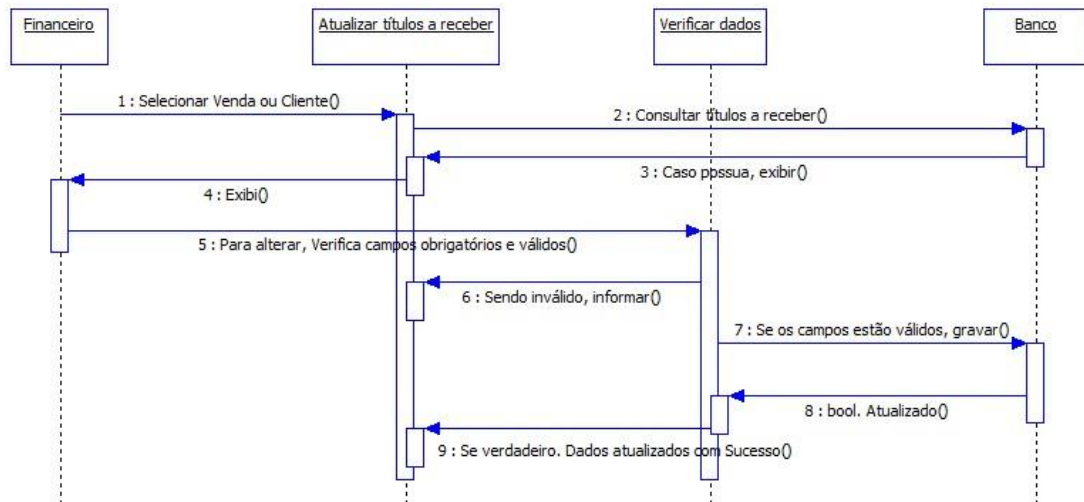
Financeiro

Atualizar títulos a receber

Verificar dados

Banco

1 : Selecionar Venda ou Cliente()

2 : Consultar títulos a receber()

3 : Caso possua, exibir()

4 : Exibi()

5 : Para alterar, Verifica campos obrigatórios e válidos()

6 : Sendo inválido, informar()

7 : Se os campos estão válidos, gravar()

8 : bool. Atualizado()

9 : Se verdadeiro. Dados atualizados com Sucesso()